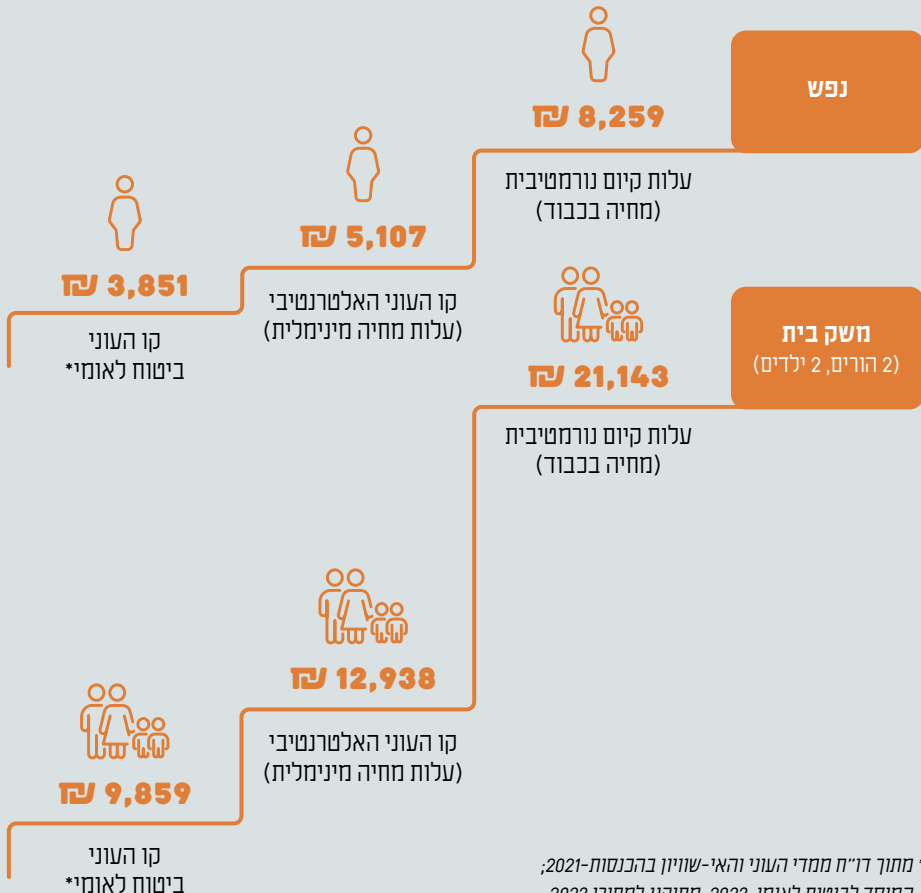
נפש

8,259 ₪
עלות קיום נורמטיבית
(מחיה בכבוד)

5,107 ₪
קו העוני האלטרנטיבי
(עלות מחיה מינימלית)

3,851 ₪
קו העוני
ביטוח לאומי*

משק בית
(2 הורים, 2 ילדים)

21,143 ₪
עלות קיום נורמטיבית
(מחיה בכבוד)

12,938 ₪
קו העוני האלטרנטיבי
(עלות מחיה מינימלית)

9,859 ₪
קו העוני
ביטוח לאומי*

* מתוך דו"ח ממדי העוני והאי-שוויון בהכנסות-2021;
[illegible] 2022 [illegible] 2023 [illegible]